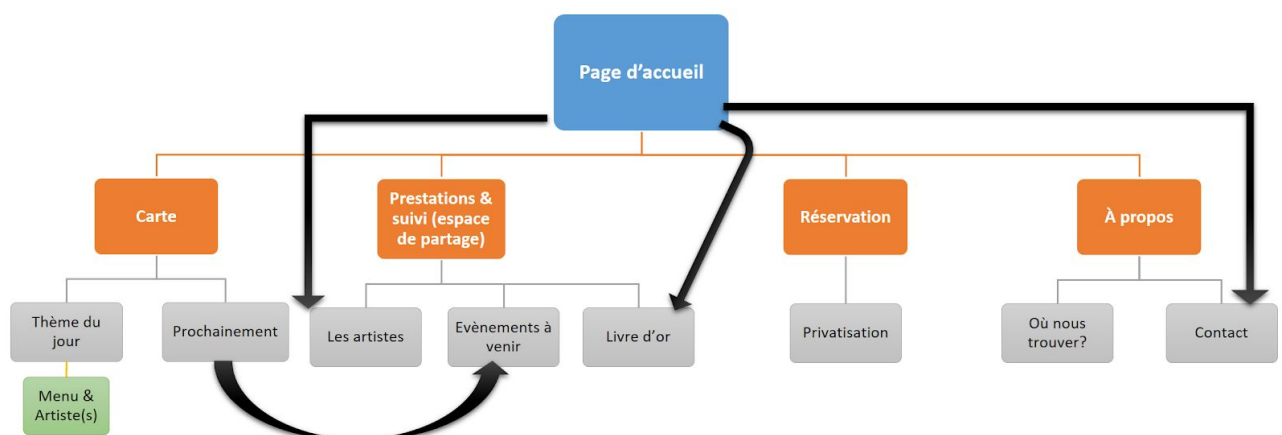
Page d'accueil

Carte

Prestations & suivi (espace de partage)

Réservation

À propos

Thème du jour

Prochainement

Les artistes

Evènements à venir

Livre d'or

Privatisation

Où nous trouver?

Contact

Menu & Artiste(s)